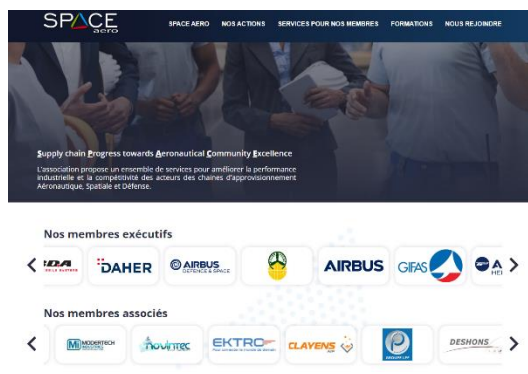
SPACE aero

SPACE AERO NOS ACTIONS SERVICES POUR NOS MEMBRES FORMATIONS NOUS REJOINDRE

Supply chain Progress towards Aeronautical Community Excellence

L'association propose un ensemble de services pour améliorer la performance industrielle et la compétitivité des acteurs des chaînes d'approvisionnement Aéronautique, Spatiale et Défense.

Nos membres exécutifs

<

DAHER

AIRBUS DEFENCE & SPACE

AIRBUS

GIFAS

>

Nos membres associés

<

MODERTECH

Novintec

EKTRO

CLAVENS

DESHONS

>